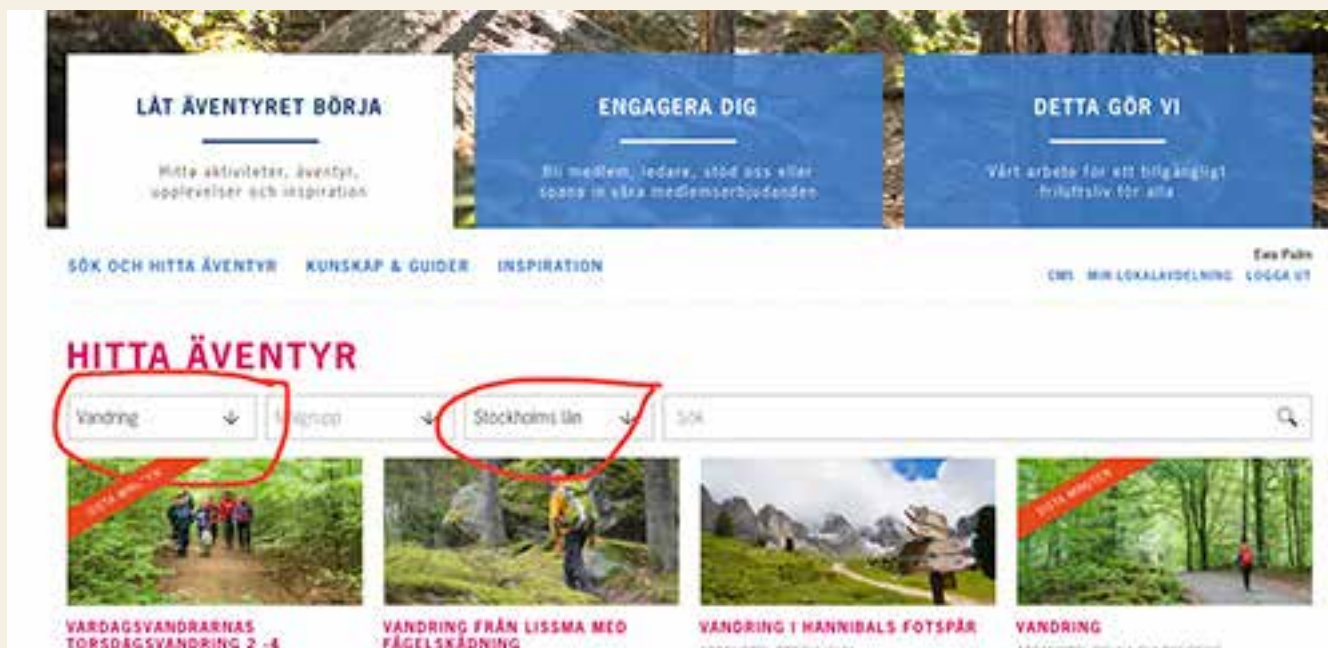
LÅT ÄVENTYRET BÖRJA

Hitta aktiviteter, äventyr, upplevelser och inspiration

ENGAGERA DIG

Bli medlem, ledare, stöd oss eller spana in våra medlemserbjudanden

DETTA GÖR VI

Vårt arbete för ett tillgängligt friluftsliv för alla

SÖK OCH HITTA ÄVENTYR KUNSKAP & GUIDER INSPIRATION

Ewa Palm
CMS MIN LOKALAVDELNING LOGGA UT

HITTA ÄVENTYR

Vandring

Målgrupp

Stockholms län

Sök

SISTA MINUTEN

VARDAGSVANDRARNAS TORSDAGSVANDRING 2 -4

VANDRING FRÅN LISSMA MED FÅGELSKÅDNING

VANDRING I HANNIBALS FOTSPÅR

SISTA MINUTEN

VANDRING

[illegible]

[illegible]